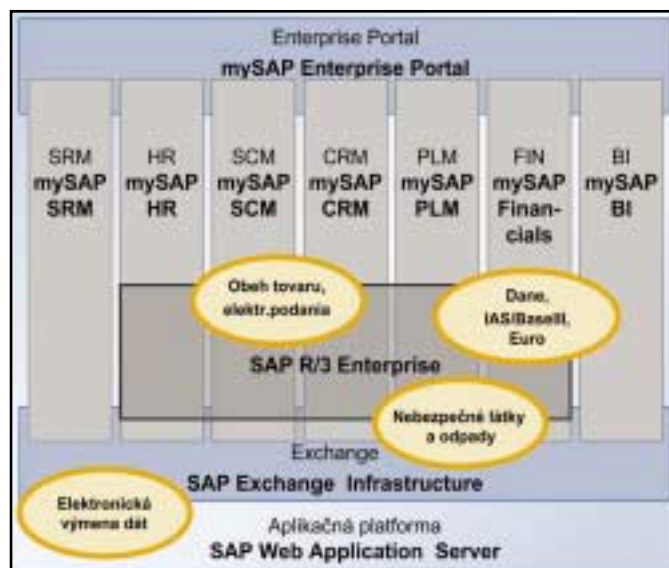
Enterprise Portal
mySAP Enterprise Portal

SRM
mySAP
SRM

HR
mySAP
HR

SCM
mySAP
SCM

CRM
mySAP
CRM

PLM
mySAP
PLM

FIN
mySAP
Financials

BI
mySAP
BI

Obeh tovaru, elektr.podania

Dane, IAS/BaselII, Euro

SAP R/3 Enterprise

Nebezpečné látky a odpady

Exchange
SAP Exchange Infrastructure

Elektronická výmena dát

Aplikačná platforma
SAP Web Application Server